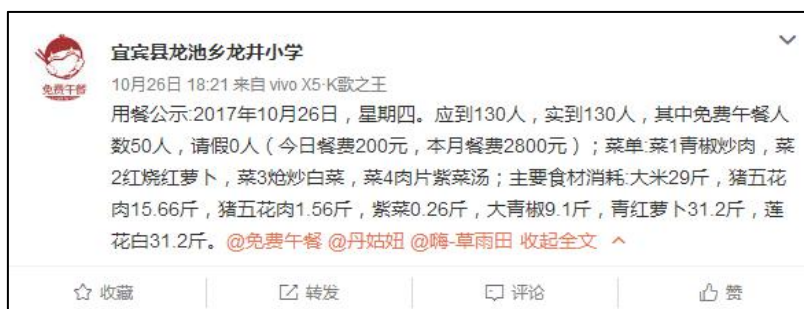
免费午餐

宜宾县龙池乡龙井小学

10月26日 18:21 来自 vivo X5·K歌之王

用餐公示:2017年10月26日，星期四。应到130人，实到130人，其中免费午餐人数50人，请假0人（今日餐费200元，本月餐费2800元）；菜单:菜1青椒炒肉，菜2红烧红萝卜，菜3炝炒白菜，菜4肉片紫菜汤；主要食材消耗:大米29斤，猪五花肉15.66斤，猪五花肉1.56斤，紫菜0.26斤，大青椒9.1斤，青红萝卜31.2斤，莲花白31.2斤。@免费午餐 @丹姑妞 @嗨-草雨田 收起全文 ^

收藏 | 转发 | 评论 | 赞